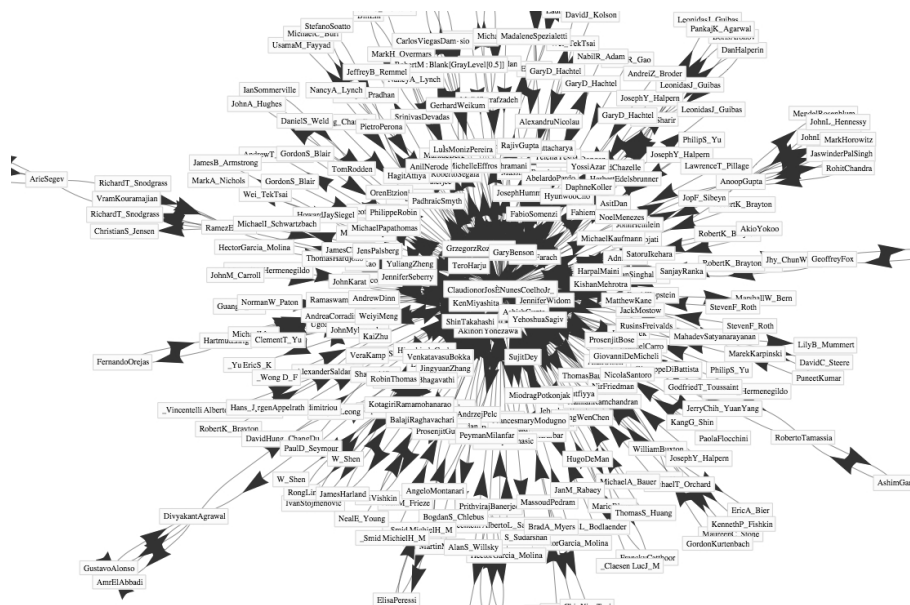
StefanoSoatto
UsamaM_Fayyad
CarlosViegasDam-sio
MadaleneSpezialetti
DavidJ_Kolson
LeonidasJ_Guibas
PankajK_Agarwal
DanHalperin
MarkH_Overmars
NabilR_Adam
AndreiZ_Broder
LeonidasJ_Guibas
JeffreyB_Remmel
NancyA_Lynch
GaryD_Hachtel
GaryD_Hachtel
JosephY_Halpern
IanSommerville
JohnA_Hughes
Pradhan
GerhardWeikum
SrinivasDevadas
LeonidasJ_Guibas
DanielS_Weld
PietroPerona
AlexandruNicolau
GaryD_Hachtel
PhilipS_Yu
JohnL_Hennessy
MarkHorowitz
JaswinderPalSingh
RohitChandra
JosephY_Halpern
LawrenceT_Pillage
AnoopGupta
JamesB_Armstrong
GordonS_Blair
LuisMonizPereira
RajivGupta
YossiAzar
AricSegev
RichardT_Snodgrass
MarkA_Nichols
GordonS_Blair
TomRodden
DaphneKoller
JopF_Sibeyn
VramKouramajian
Wei_TekTsai
RichardT_Snodgrass
OrenEtzioni
AsitDan
ChristianS_Jensen
MichaelI_Schwartzbach
PhilippeRobin
PadhraicSmyth
FabioSomenzi
NoelMenezes
RobertK_Brayton
AkioYokoo
HectorGarcia_Molina
MichaelPapathomas
JensPalsberg
YuliangZheng
GrzegorzRoz
GaryBenson
MichaelKaufmann
RobertK_Brayton
GeoffreyFox
JohnM_Carroll
JenniferSeberry
TeroHarju
HarpalMaini
SanjayRanka
ClaudionorJosÈNunesCoelhoJr_
KishanMehrotra
KenMiyashita
JenniferWidom
MatthewKane
NormanW_Paton
AndrewDinn
ShinTakahashi
YehoshuaSagiv
JackMostow
StevenF_Roth
AndreaCorradini
WeiyiMeng
AkihiroYonezawa
StevenF_Roth
ClementT_Yu
KaiZhu
SujitDey
MahadevSatyanarayanan
LilyB_Mummert
FernandoOrejas
VenkatavasuBokka
ProsenjitBose
MarekKarpinski
DavidC_Steere
_Yu EricS_K
VeraKamp
JingyuanZhang
GiovanniDeMicheli
PaneetKumar
_Wong D_F
RobinThomas
Bhagavathi
PhilipS_Yu
Hermenegildo
_Vincentelli Alberto
Hans_JurgenAppelrath
KotagiriRamamohanarao
MiodragPotkonjak
NicolaSantoro
GodfriedT_Toussaint
RobertK_Brayton
BalajiRaghavachari
AndrzejPelc
JerryChih_YuanYang
DavidHung_ChangDu
ProsenjitBose
KangG_Shin
PaulD_Seymour
PeymanMilanfar
PaolaFlocchini
W_Shen
RobertoTamassia
HugoDeMan
WilliamBurton
W_Shen
JosephY_Halpern
RongLin
JamesHarland
AngeloMontanari
MichaelA_Bauer
AshimGarg
IvanStojmenovic
Vishkin
JanM_Rabaey
MichaelT_Orchard
DivyakantAgrawal
PrithvirajBanerjee
MassoudPedram
EricA_Bier
NealE_Young
BogdanS_Chlebus
ThomasS_Huang
KennethP_Fishkin
BradA_Myers
GordonKurtenbach
_Smid MichielH_M
AlanS_Willsky
S_Sudarshan
HectorGarcia_Molina
GustavoAlonso
AmrElAbbadi
_Claesen LucJ_M
ElisaPeressi